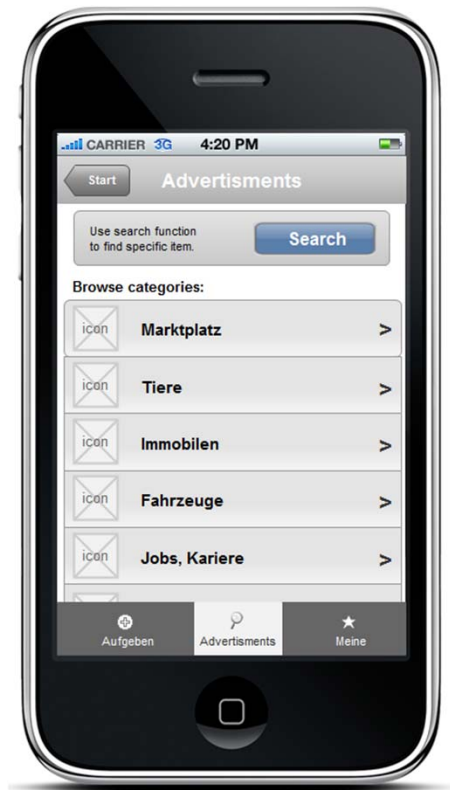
CARRIER 3G 4:20 PM

Start

Advertisments

Use search function to find specific item.

Search

Browse categories:

icon Marktplatz >

icon Tiere >

icon Immobilen >

icon Fahrzeuge >

icon Jobs, Kariere >

Aufgeben

Advertisments

Meine